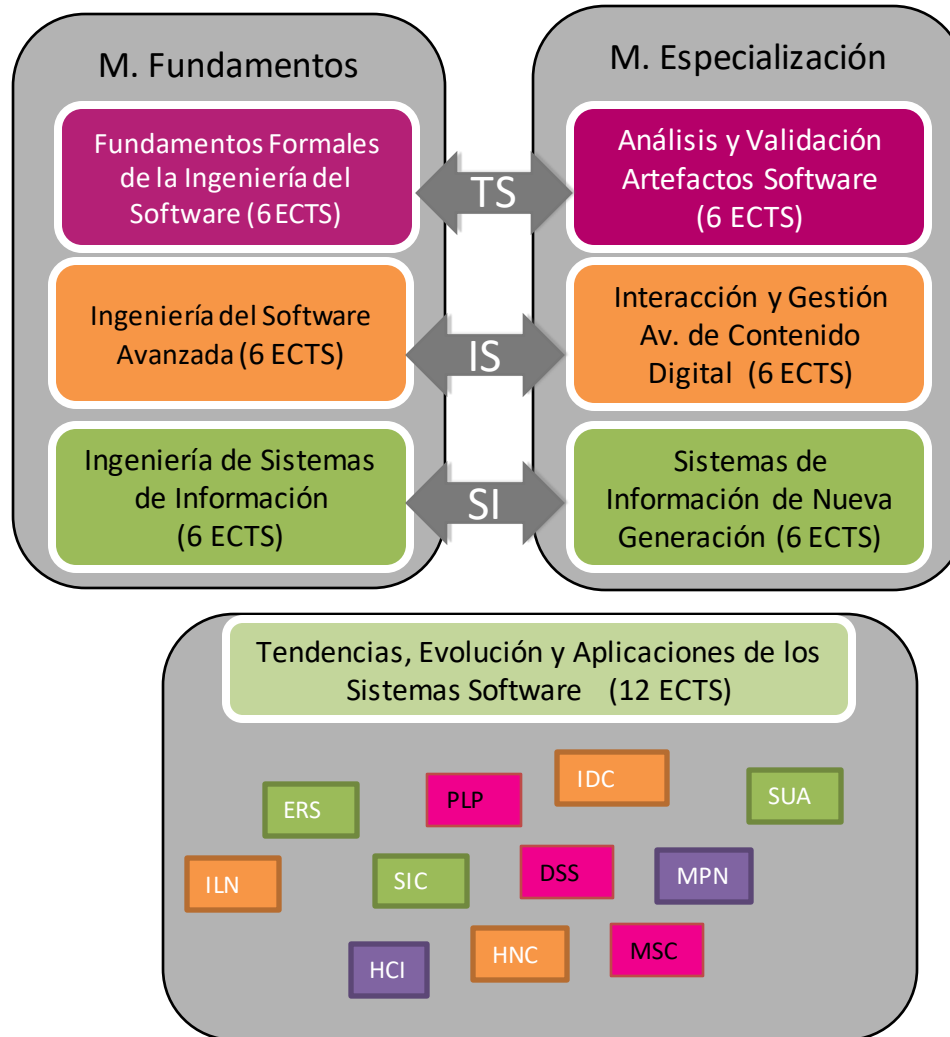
M. Fundamentos

Fundamentos Formales de la Ingeniería del Software (6 ECTS)

Ingeniería del Software Avanzada (6 ECTS)

Ingeniería de Sistemas de Información (6 ECTS)

TS

IS

SI

M. Especialización

Análisis y Validación Artefactos Software (6 ECTS)

Interacción y Gestión Av. de Contenido Digital (6 ECTS)

Sistemas de Información de Nueva Generación (6 ECTS)

Tendencias, Evolución y Aplicaciones de los Sistemas Software (12 ECTS)

IDC

SUA

ERS

PLP

ILN

SIC

DSS

MPN

HCI

HNC

MSC